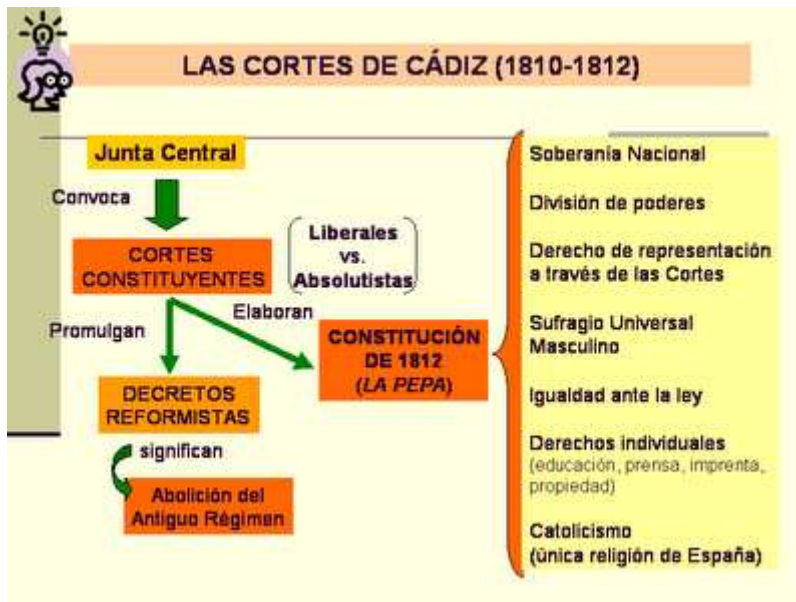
LAS CORTES DE CÁDIZ (1810-1812)

Junta Central

Convoca

CORTES CONSTITUYENTES

Liberales vs. Absolutistas

Elaboran

Promulgan

CONSTITUCIÓN DE 1812 (LA PEPA)

DECRETOS REFORMISTAS

significan

Abolición del Antiguo Régimen

Soberanía Nacional

División de poderes

Derecho de representación a través de las Cortes

Sufragio Universal Masculino

Igualdad ante la ley

Derechos individuales (educación, prensa, imprenta, propiedad)

Catolicismo (única religión de España)